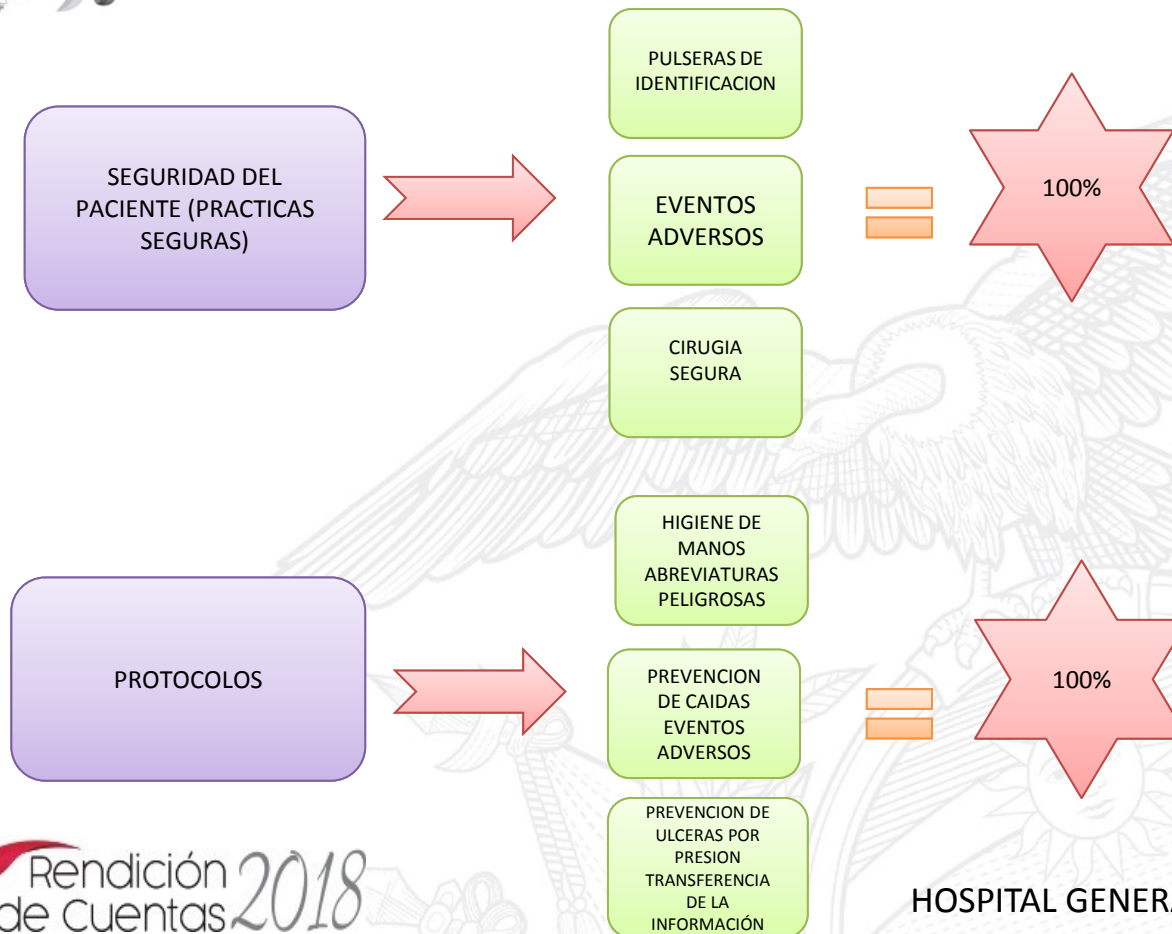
SEGURIDAD DEL PACIENTE (PRACTICAS SEGURAS)

PULSERAS DE IDENTIFICACION

EVENTOS ADVERSOS

CIRUGIA SEGURA

100%

PROTOCOLOS

HIGIENE DE MANOS ABREVIATURAS PELIGROSAS

PREVENCION DE CAIDAS EVENTOS ADVERSOS

PREVENCION DE ULCERAS POR PRESION TRANSFERENCIA DE LA INFORMACIÓN

100%

Rendición de Cuentas 2018

HOSPITAL GENER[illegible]